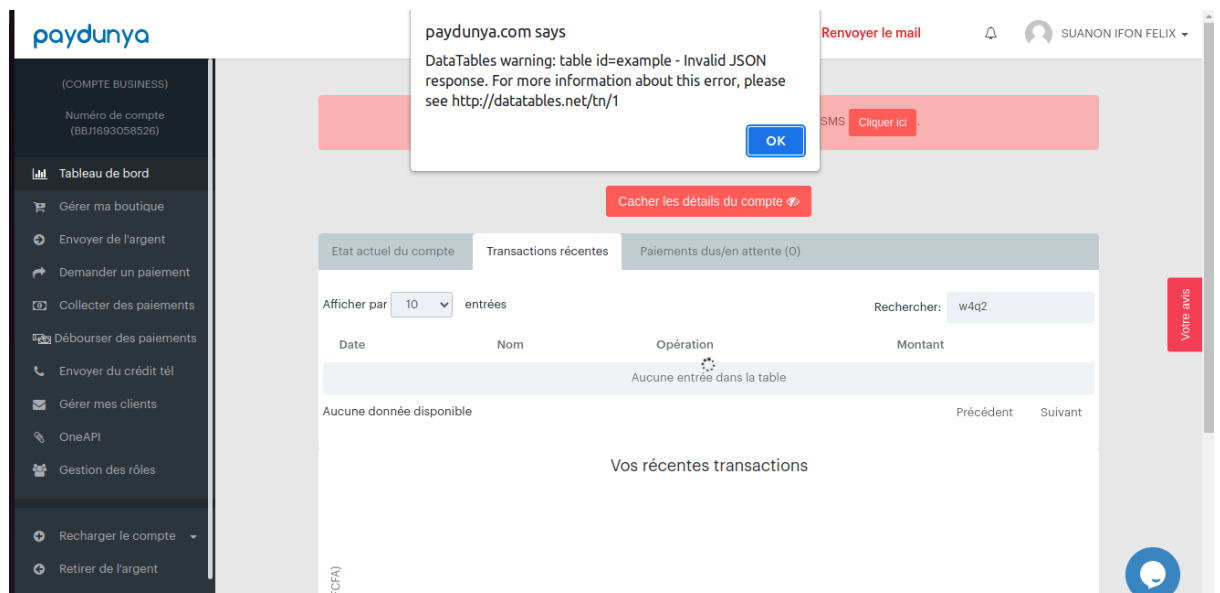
paydunya

(COMPTE BUSINESS)

Numéro de compte (BBJ1693058526)

Tableau de bord
Gérer ma boutique
Envoyer de l'argent
Demander un paiement
Collecter des paiements
Débourser des paiements
Envoyer du crédit tél
Gérer mes clients
OneAPI
Gestion des rôles

Recharger le compte
Retirer de l'argent

paydunya.com says

DataTables warning: table id=example - Invalid JSON response. For more information about this error, please see http://datatables.net/tn/1

OK

Renvoyer le mail

SUANON IFON FELIX

SMS Cliquer ici .

Cacher les détails du compte

Etat actuel du compte | Transactions récentes | Paiements dus/en attente (0)

Afficher par 10 entrées

Rechercher: w4q2

| Date | Nom | Opération | Montant |
|---|---|---|---|
| Aucune entrée dans la table | | | |

Aucune donnée disponible

Précédent Suivant

Vos récentes transactions

CFA)

Votre avis